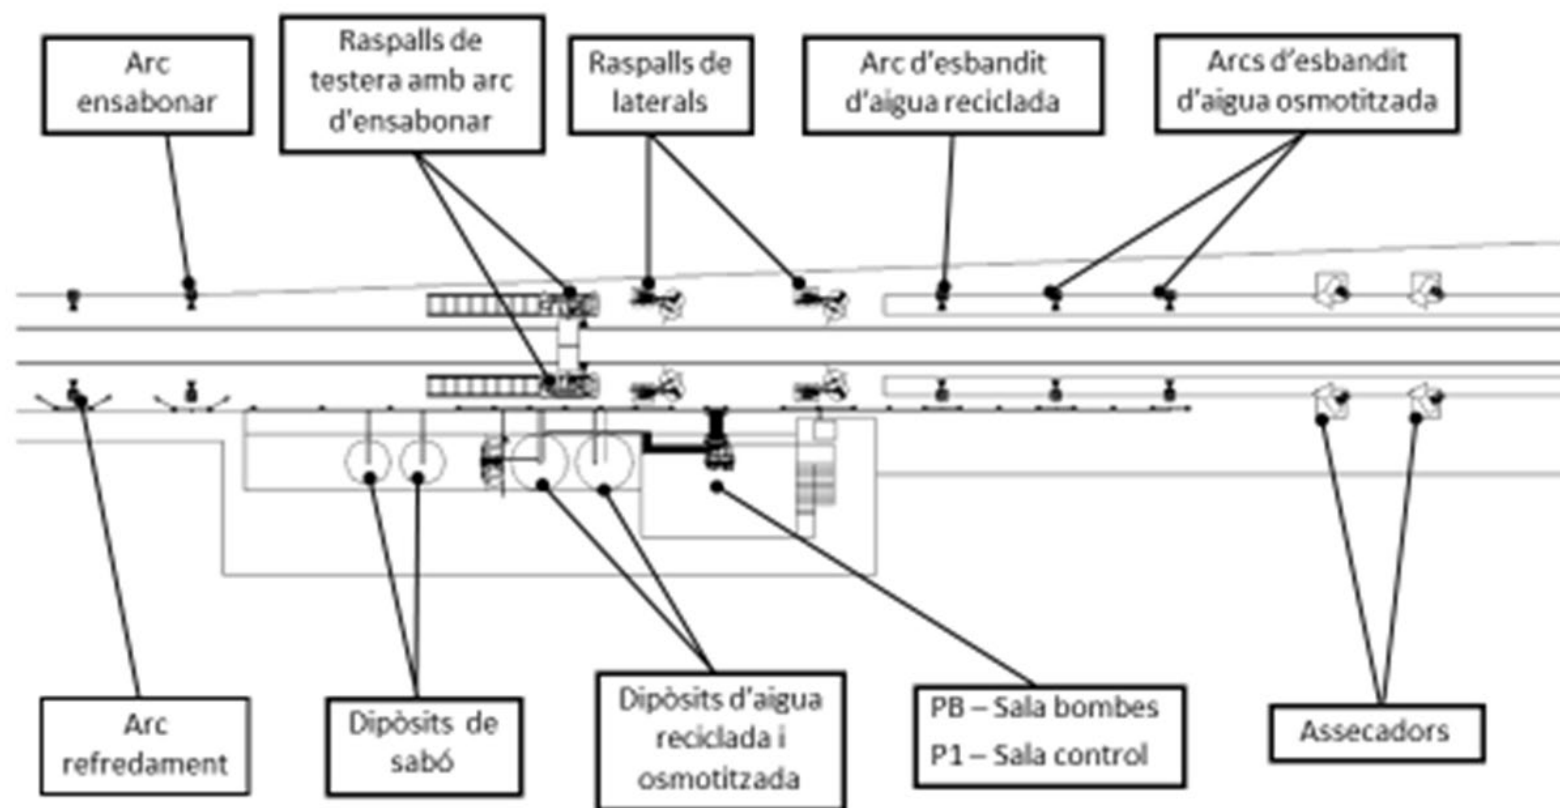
Arc ensabonar

Raspalls de testera amb arc d'ensabonar

Raspalls de laterals

Arc d'esbandit d'aigua reciclada

Arcs d'esbandit d'aigua osmotitzada

Arc refredament

Dipòsits de sabó

Dipòsits d'aigua reciclada i osmotitzada

PB – Sala bombes
P1 – Sala control

Assecadors